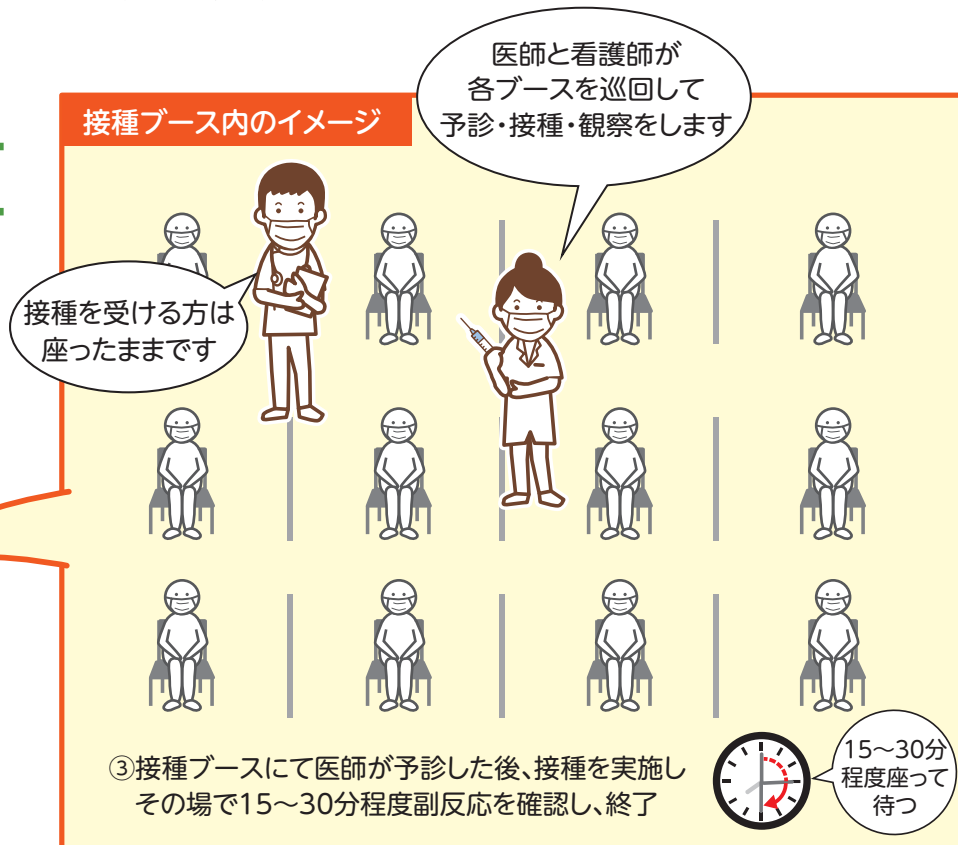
接種ブース内のイメージ

医師と看護師が
各ブースを巡回して
予診・接種・観察をします

接種を受ける方は
座ったままです

③接種ブースにて医師が予診した後、接種を実施し
その場で15～30分程度副反応を確認し、終了

15～30分
程度座って
待つ